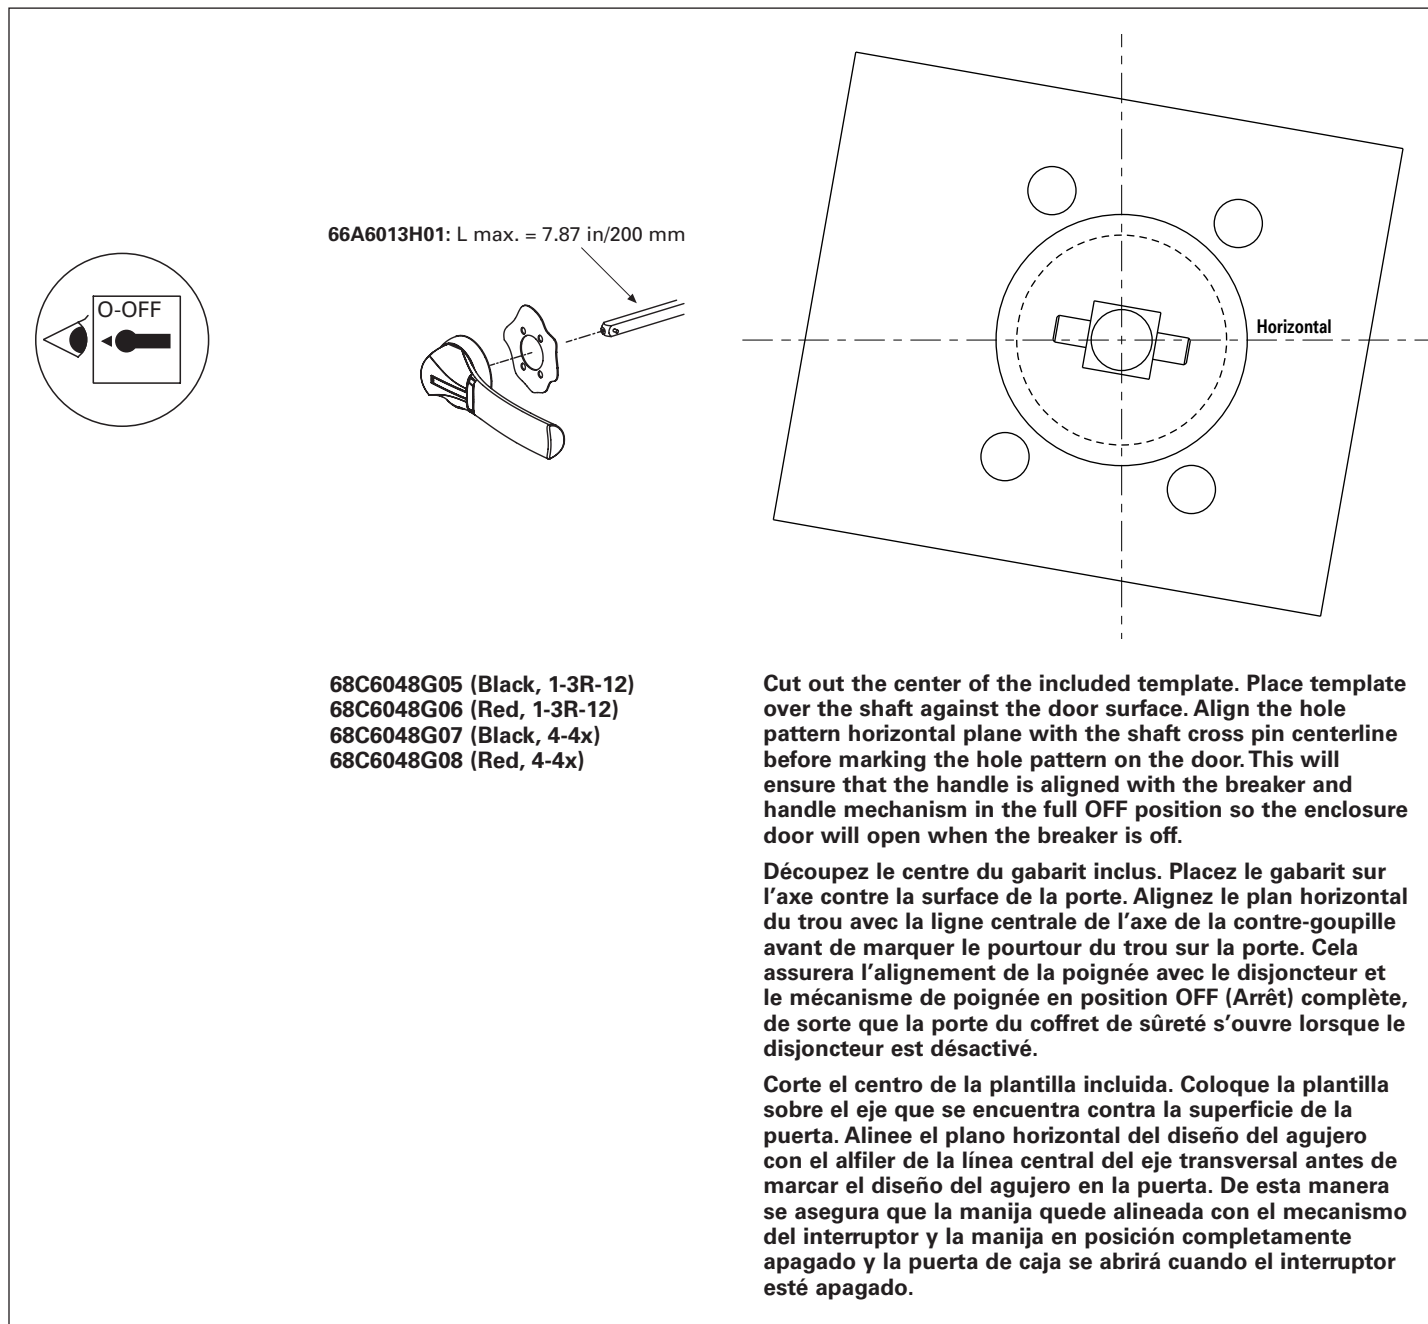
O-OFF

66A6013H01: L max. = 7.87 in/200 mm

Horizontal

68C6048G05 (Black, 1-3R-12)
68C6048G06 (Red, 1-3R-12)
68C6048G07 (Black, 4-4x)
68C6048G08 (Red, 4-4x)

Cut out the center of the included template. Place template over the shaft against the door surface. Align the hole pattern horizontal plane with the shaft cross pin centerline before marking the hole pattern on the door. This will ensure that the handle is aligned with the breaker and handle mechanism in the full OFF position so the enclosure door will open when the breaker is off.

Découpez le centre du gabarit inclus. Placez le gabarit sur l’axe contre la surface de la porte. Alignez le plan horizontal du trou avec la ligne centrale de l’axe de la contre-goupille avant de marquer le pourtour du trou sur la porte. Cela assurera l’alignement de la poignée avec le disjoncteur et le mécanisme de poignée en position OFF (Arrêt) complète, de sorte que la porte du coffret de sûreté s’ouvre lorsque le disjoncteur est désactivé.

Corte el centro de la plantilla incluida. Coloque la plantilla sobre el eje que se encuentra contra la superficie de la puerta. Alinee el plano horizontal del diseño del agujero con el alfiler de la línea central del eje transversal antes de marcar el diseño del agujero en la puerta. De esta manera se asegura que la manija quede alineada con el mecanismo del interruptor y la manija en posición completamente apagado y la puerta de caja se abrirá cuando el interruptor esté apagado.